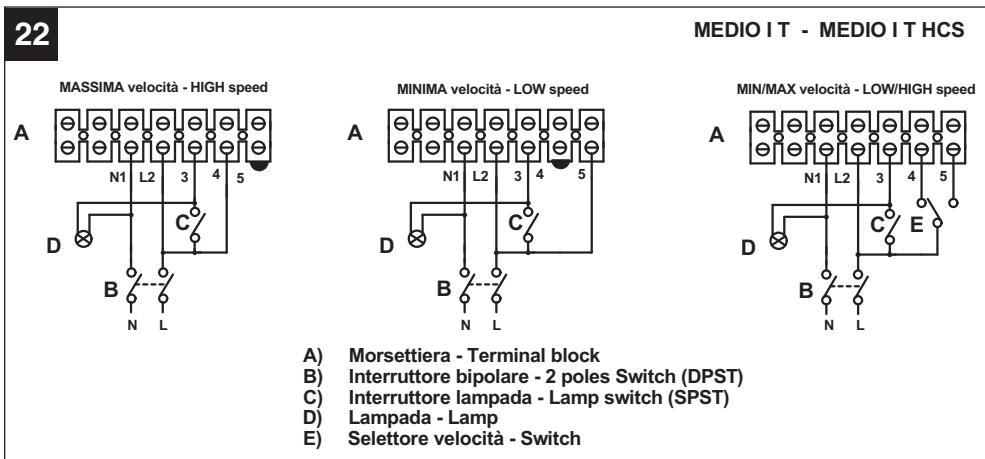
22

MEDIO I T - MEDIO I T HCS

MASSIMA velocità - HIGH speed

A

N1 L2 3 4 5

C

D

B

N L

MINIMA velocità - LOW speed

A

N1 L2 3 4 5

C

D

B

N L

MIN/MAX velocità - LOW/HIGH speed

A

N1 L2 3 4 5

C E

D

B

N L

A) Morsettiera - Terminal block
B) Interruttore bipolare - 2 poles Switch (DPST)
C) Interruttore lampada - Lamp switch (SPST)
D) Lampada - Lamp
E) Selettore velocità - Switch